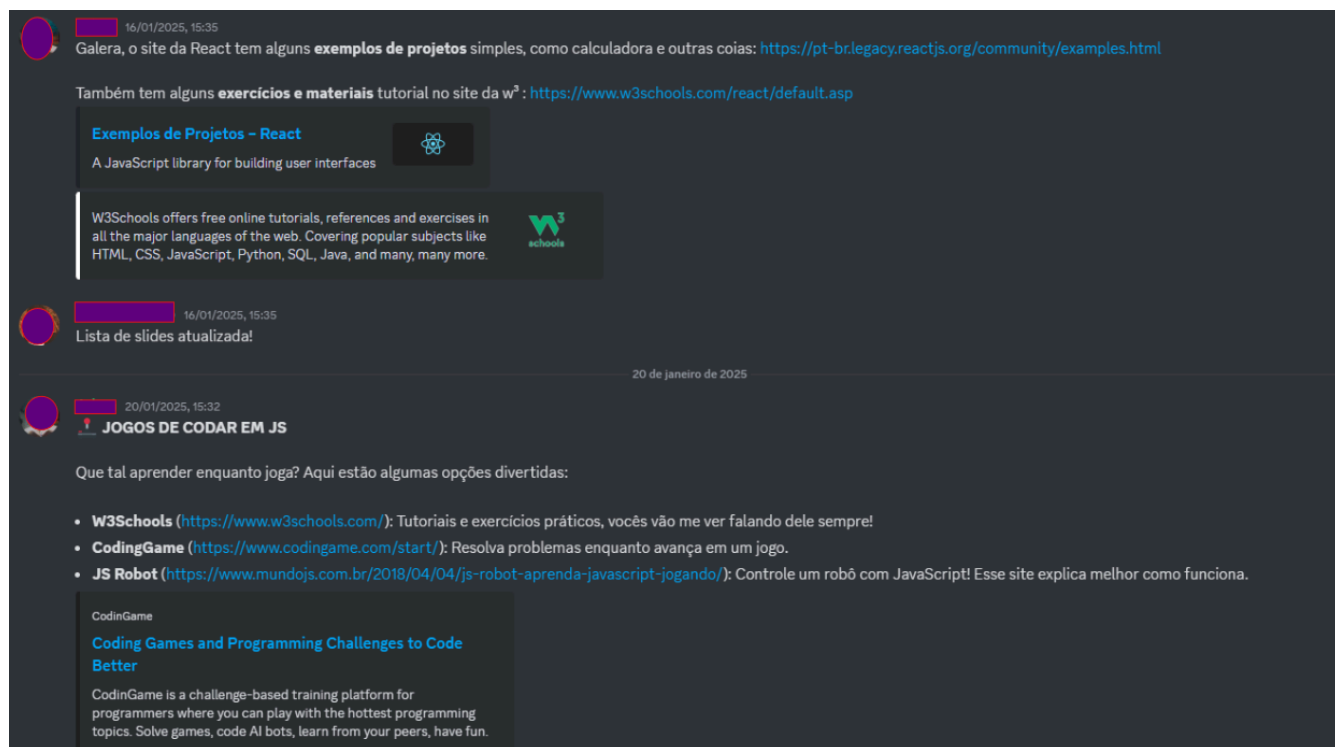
16/01/2025, 15:35
Galera, o site da React tem alguns **exemplos de projetos** simples, como calculadora e outras coias: https://pt-br.legacy.reactjs.org/community/examples.html

Também tem alguns **exercícios e materiais** tutorial no site da w³ : https://www.w3schools.com/react/default.asp

Exemplos de Projetos – React
A JavaScript library for building user interfaces

W3Schools offers free online tutorials, references and exercises in all the major languages of the web. Covering popular subjects like HTML, CSS, JavaScript, Python, SQL, Java, and many, many more.

w3schools

16/01/2025, 15:35
Lista de slides atualizada!

20 de janeiro de 2025

20/01/2025, 15:32
JOGOS DE CODAR EM JS

Que tal aprender enquanto joga? Aqui estão algumas opções divertidas:

- **W3Schools** (https://www.w3schools.com/): Tutoriais e exercícios práticos, vocês vão me ver falando dele sempre!
- **CodingGame** (https://www.codingame.com/start/): Resolva problemas enquanto avança em um jogo.
- **JS Robot** (https://www.mundojs.com.br/2018/04/04/js-robot-aprenda-javascript-jogando/): Controle um robô com JavaScript! Esse site explica melhor como funciona.

CodinGame
Coding Games and Programming Challenges to Code Better
CodinGame is a challenge-based training platform for programmers where you can play with the hottest programming topics. Solve games, code AI bots, learn from your peers, have fun.